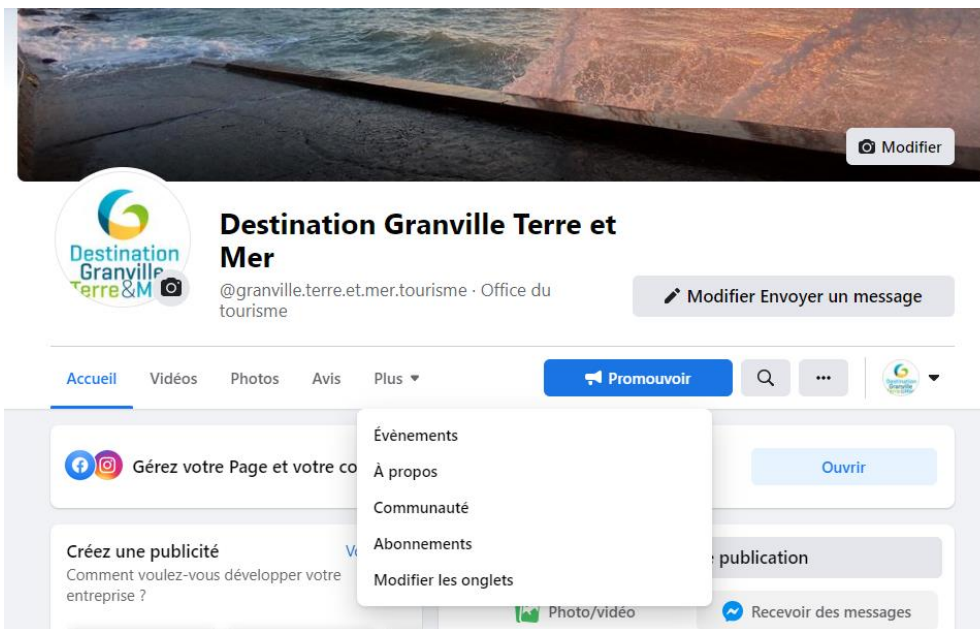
Modifier

Destination Granville Terre&Mer

Destination Granville Terre et Mer

@granville.terre.et.mer.tourisme · Office du tourisme

Modifier Envoyer un message

Accueil Vidéos Photos Avis Plus

Promouvoir

Gérez votre Page et votre co

Ouvrir

Évènements
À propos
Communauté
Abonnements
Modifier les onglets

Créez une publicité
Comment voulez-vous développer votre entreprise ?

Ve

publication

Photo/vidéo

Recevoir des messages